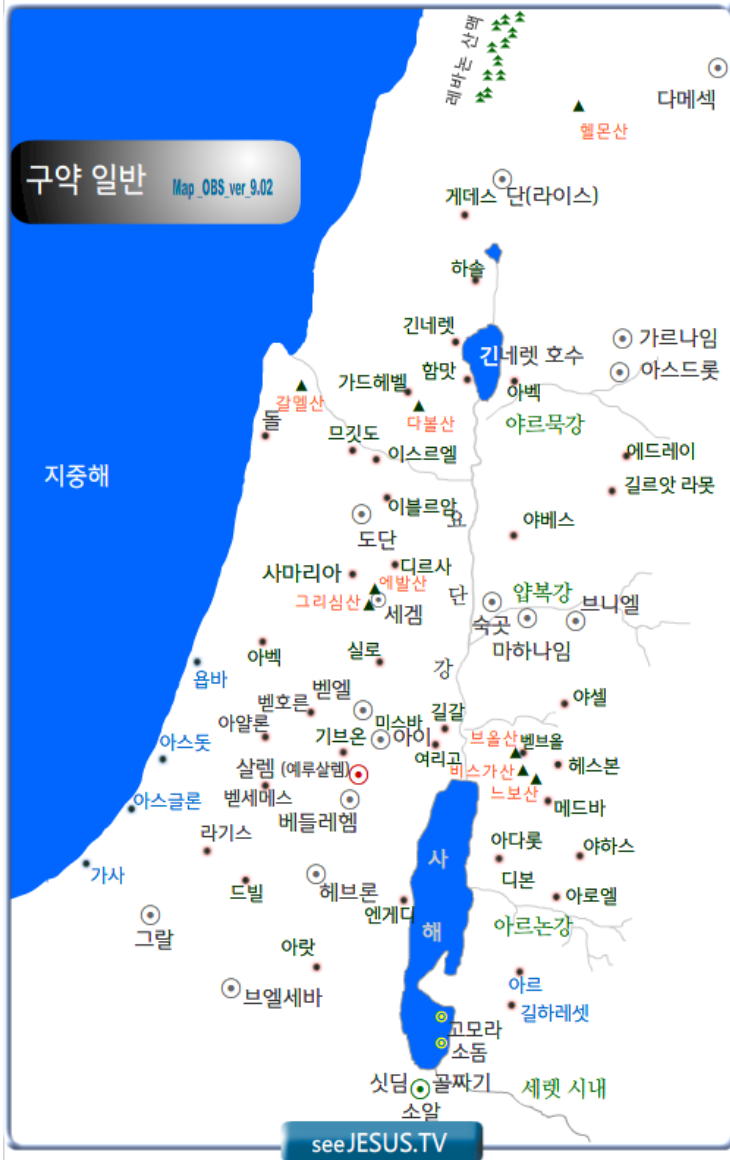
레바논 산맥
다메섹
헬몬산
구약 일반
Map_OBS_ver_9.02
게데스
단(라이스)
하솔
긴네렛
가르나임
긴네렛 호수
아스드롯
가드헤벨
함맛
아벡
갈멜산
다볼산
야르묵강
돌
므깃도
이스르엘
에드레이
지중해
길르앗 라못
이블르암
요
야베스
도단
디르사
사마리아
에발산
얍복강
그리심산
세겜
단
숙곳
브니엘
마하나임
실로
아벡
강
욥바
벧엘
야셀
벧호른
길갈
아얄론
미스바
아이
브올산
벧브올
아스돗
기브온
여리고
살렘 (예루살렘)
비스가산
헤스본
느보산
벧세메스
아스글론
메드바
베들레헴
라기스
사
아다롯
야하스
가사
디본
드빌
헤브론
아로엘
엔게디
해
그랄
아르논강
아랏
아르
브엘세바
길하레셋
고모라
소돔
싯딤
골짜기
세렛 시내
소알
seeJESUS.TV